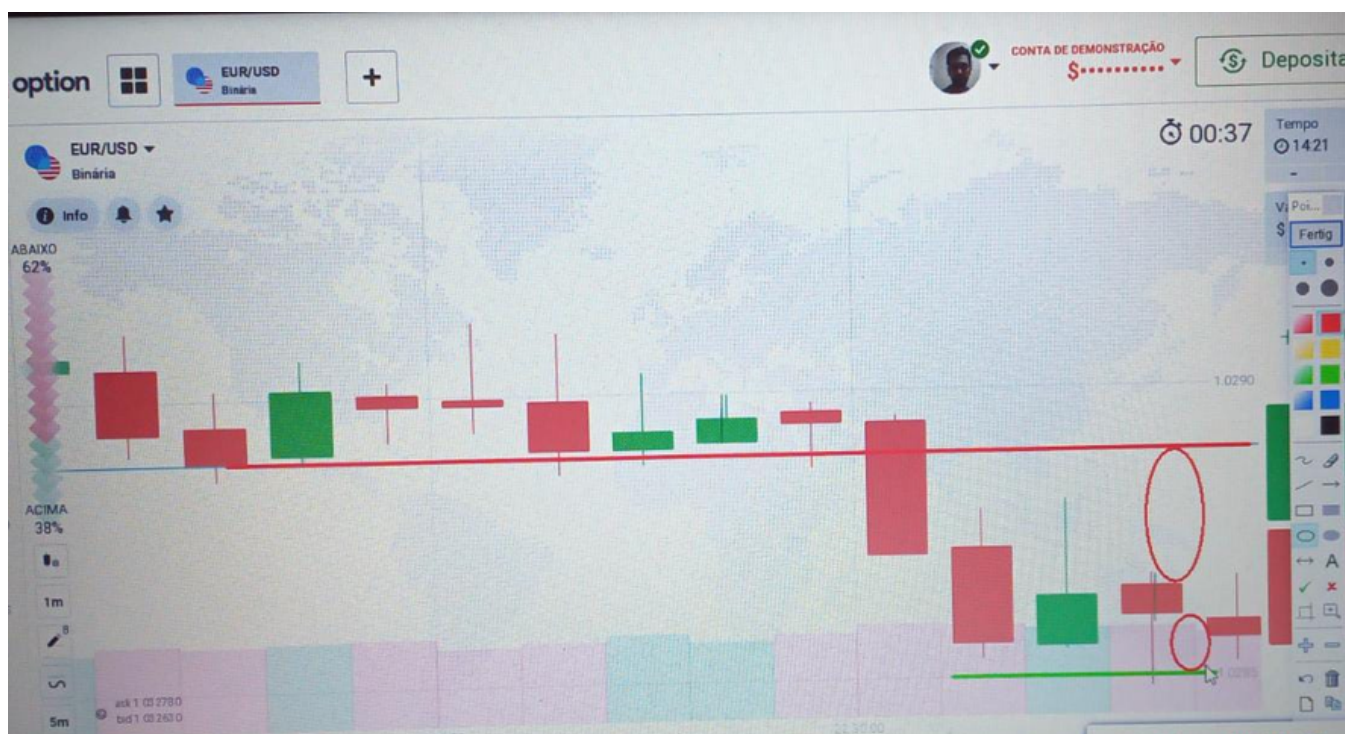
option

EUR/USD
Binária

+

CONTA DE DEMONSTRAÇÃO
$••••••••••

Deposita

EUR/USD
Binária

00:37

Tempo
14:21

Info

ABAIXO
62%

ACIMA
38%

1m

5m

Poi...

Fertig

1.0290

1.0285

ask 1.02780
bid 1.02630

22:30:00